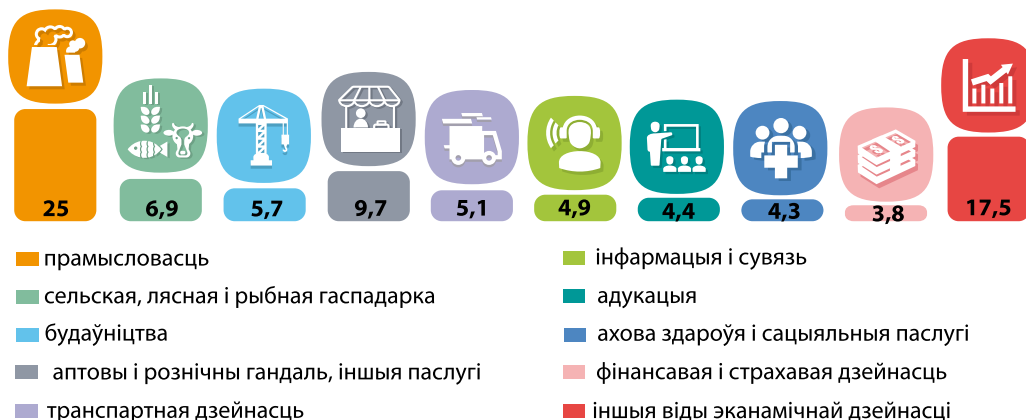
25

6,9

5,7

9,7

5,1

4,9

4,4

4,3

3,8

17,5

прамысловасць

сельская, лясная і рыбная гаспадарка

будаўніцтва

аптовы і рознічны гандаль, іншыя паслугі

транспартная дзейнасць

інфармацыя і сувязь

адукацыя

ахова здароўя і сацыяльныя паслугі

фінансавая і страхавая дзейнасць

іншыя віды эканамічнай дзейнасці